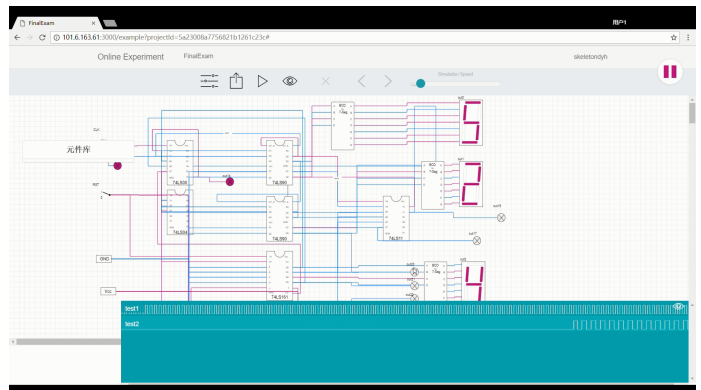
FinalExam

101.6.163.61:3000/example?projectId=5a23008a7756821b1261c23c#

Online Experiment

FinalExam

skeletondyh

Simulation Speed

元件库

74LS08

74LS86

74LS04

74LS90

74LS11

74LS161

GND

Vcc

BCD

test1

test2